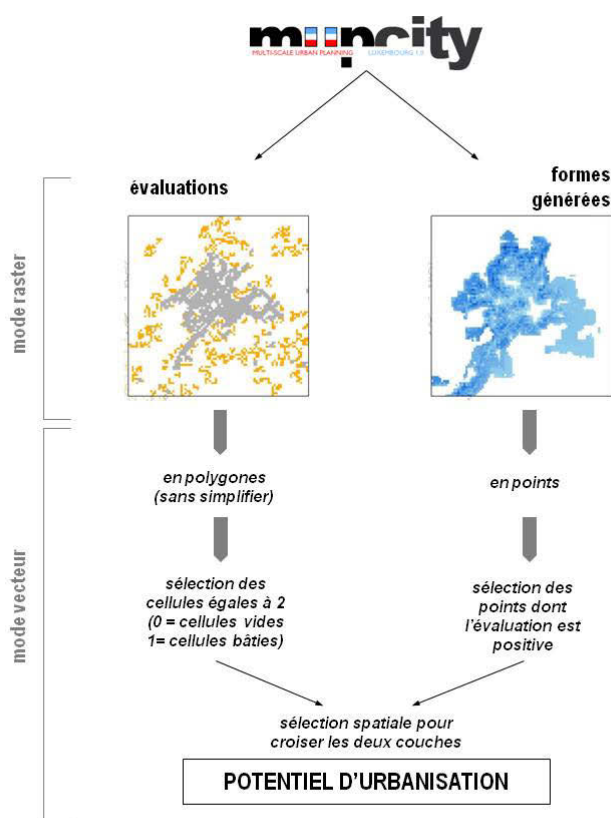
mupcity
MULTI-SCALE URBAN PLANNING
LUXEMBOURG 1.0

mode raster

évaluations

formes générées

mode vecteur

en polygones (sans simplifier)

en points

sélection des cellules égales à 2 (0 = cellules vides 1= cellules bâties)

sélection des points dont l'évaluation est positive

sélection spatiale pour croiser les deux couches

POTENTIEL D'URBANISATION